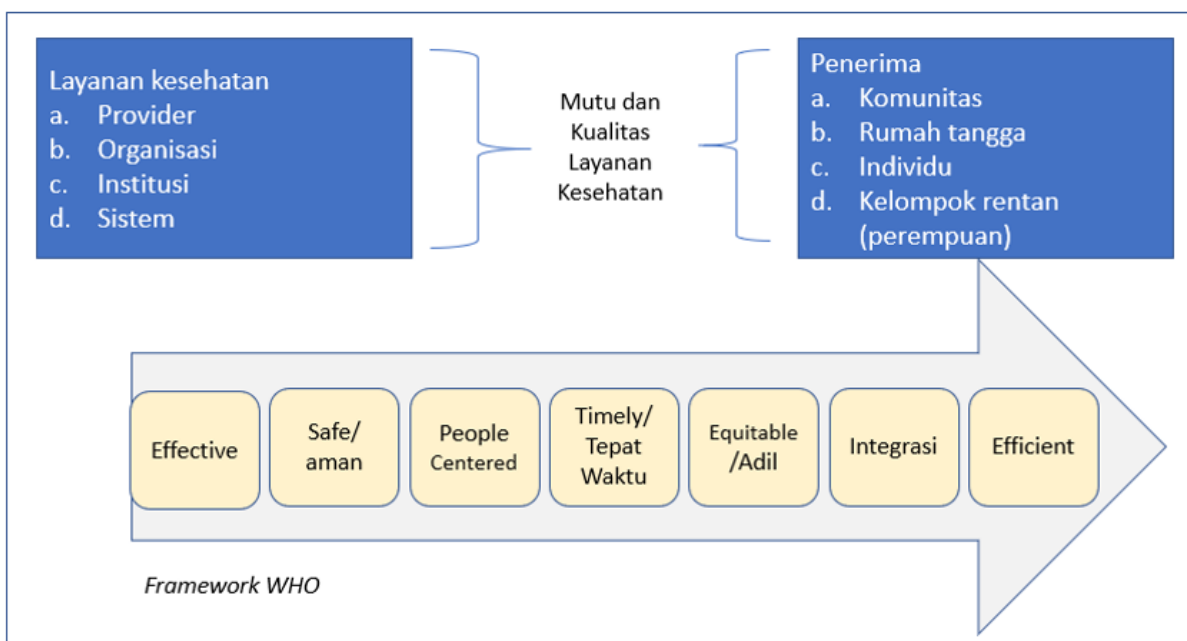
Layanan kesehatan
a. Provider
b. Organisasi
c. Institusi
d. Sistem

Mutu dan Kualitas Layanan Kesehatan

Penerima
a. Komunitas
b. Rumah tangga
c. Individu
d. Kelompok rentan (perempuan)

Effective

Safe/ aman

People Centered

Timely/ Tepat Waktu

Equitable /Adil

Integrasi

Efficient

Framework WHO